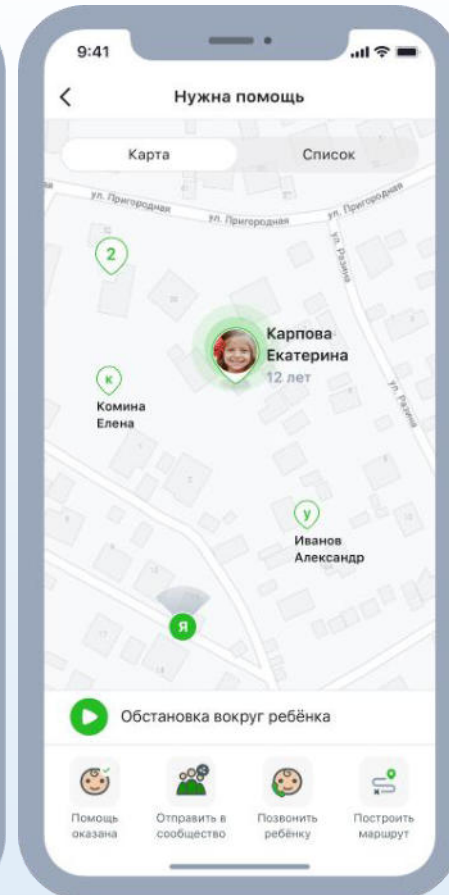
9:41

Нужна помощь

Карта

Список

ул. Пригородная

ул. Пригородная

ул. Пригородная

ул. Разина

ул. Разина

2

Карпова Екатерина

12 лет

К

Комина Елена

У

Иванов Александр

Я

Обстановка вокруг ребёнка

Помощь оказана

Отправить в сообщество

Позвонить ребёнку

Построить маршрут